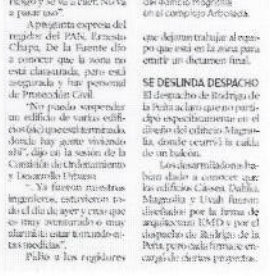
riesgo y se va a caer. Nova a pasar nos".

A pregunta expresa del regidor del PAN, Ernesto Chapa, De la Fuente dio a conocer que la zona no está clausurada, pero está asegurada y fue personal de Protección Civil.

"No puedo suspender un edificio de varios edificios (porque ya) está terminado, donde hay gente viviendo ahí", dijo en la sesión de la Comisión de Ordenamiento y Desarrollo Urbano.

"... Ya fueron nuestros ingenieros, estuvieron todo el día de ayer y creo que no está terminado ese inmueble (pero) están tomando las medidas".

Pablo y los regidores

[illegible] Magnolia en el complejo Arboleda.

que dejaran trabajar al equipo que está en la zona para emitir un dictamen final.

SE DESLINDA DESPACHO
El despacho de Rodrigo de la Peña aclaró que no participó específicamente en el diseño del edificio Magnolia, donde ocurrió la caída de un balcón.

Los desarrolladores habían dado a conocer que los edificios Ca-sea Dahlia, Magnolia y Uvah fueron diseñados por la firma de arquitectos EMD y por el despacho de Rodrigo de la Peña, pero este último se encargó de otros proyectos.